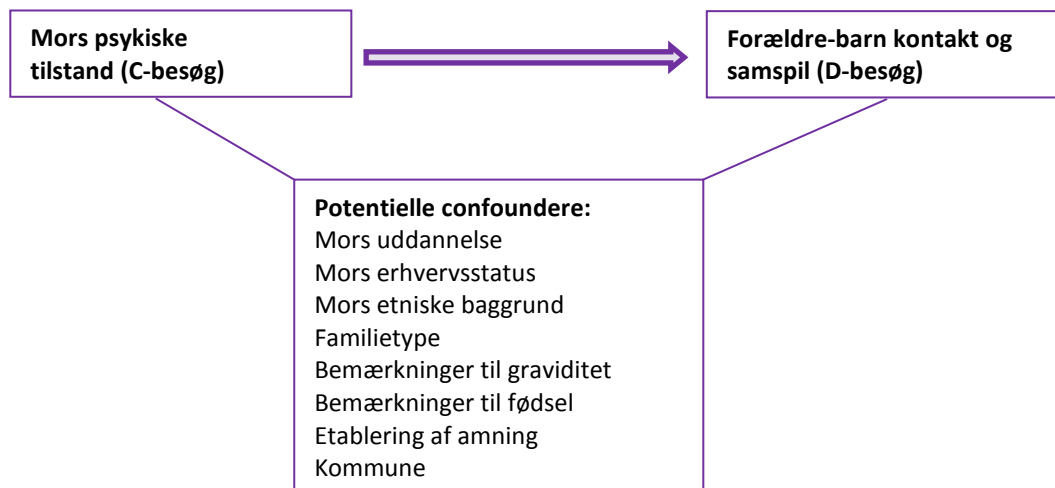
Mors psykiske tilstand (C-besøg)

Forældre-barn kontakt og samspil (D-besøg)

Potentielle confoundere:
Mors uddannelse
Mors erhvervsstatus
Mors etniske baggrund
Familietype
Bemærkninger til graviditet
Bemærkninger til fødsel
Etablering af amning
Kommune